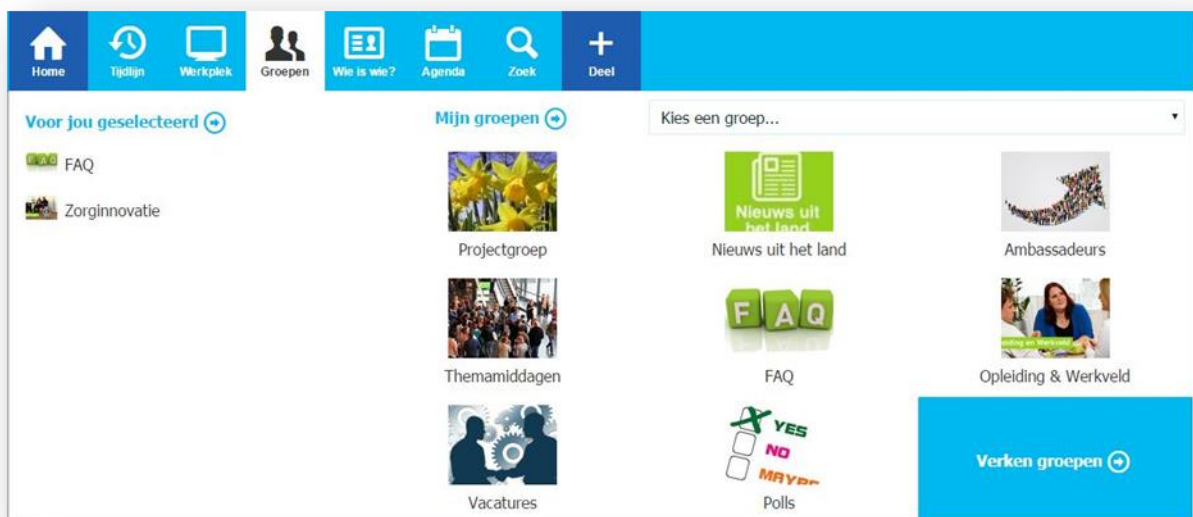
Home Tijdlijn Werkplek Groepen Wie is wie? Agenda Zoek Deel

Voor jou geselecteerd

FAQ

Zorginnovatie

Mijn groepen

Kies een groep...

Nieuws uit het land

Projectgroep

Nieuws uit het land

Ambassadeurs

F A Q

Themamiddagen

FAQ

Opleiding & Werkveld

YES
NO
MAYBE

Vacatures

Polls

Verken groepen